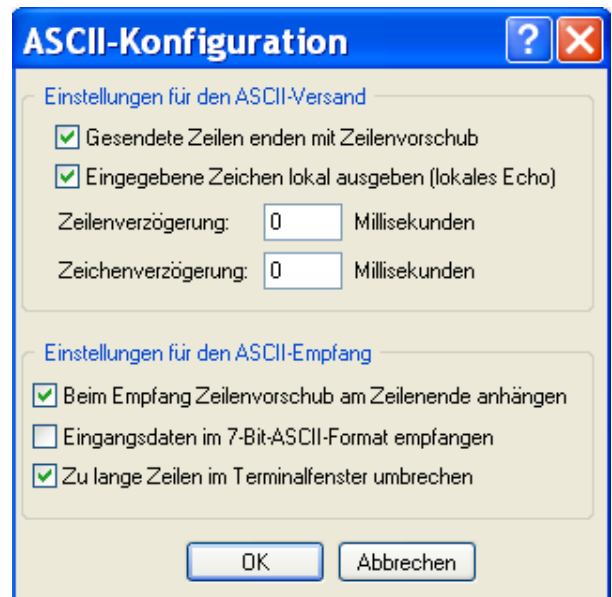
ASCII-Konfiguration

?

Einstellungen für den ASCII-Versand

Gesendete Zeilen enden mit Zeilenvorschub

Eingegebene Zeichen lokal ausgeben (lokales Echo)

Zeilenverzögerung: 0 Millisekunden

Zeichenverzögerung: 0 Millisekunden

Einstellungen für den ASCII-Empfang

Beim Empfang Zeilenvorschub am Zeilenende anhängen

Eingangsdaten im 7-Bit-ASCII-Format empfangen

Zu lange Zeilen im Terminalfenster umbrechen

OK

Abbrechen